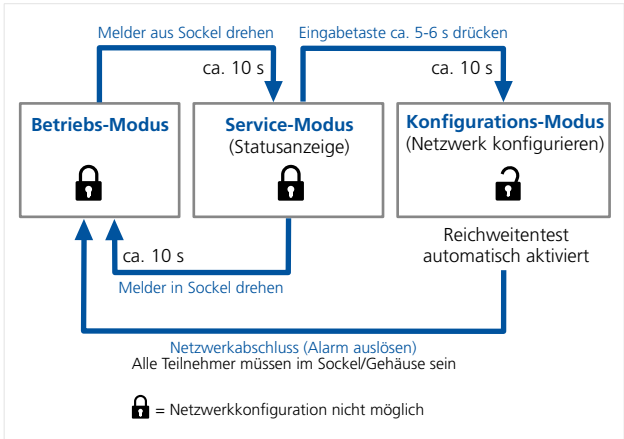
Melder aus Sockel drehen

ca. 10 s

Eingabetaste ca. 5-6 s drücken

ca. 10 s

Betriebs-Modus

Service-Modus
(Statusanzeige)

Konfigurations-Modus
(Netzwerk konfigurieren)

Reichweitentest automatisch aktiviert

ca. 10 s

Melder in Sockel drehen

Netzwerkabschluss (Alarm auslösen)
Alle Teilnehmer müssen im Sockel/Gehäuse sein

= Netzwerkkonfiguration nicht möglich